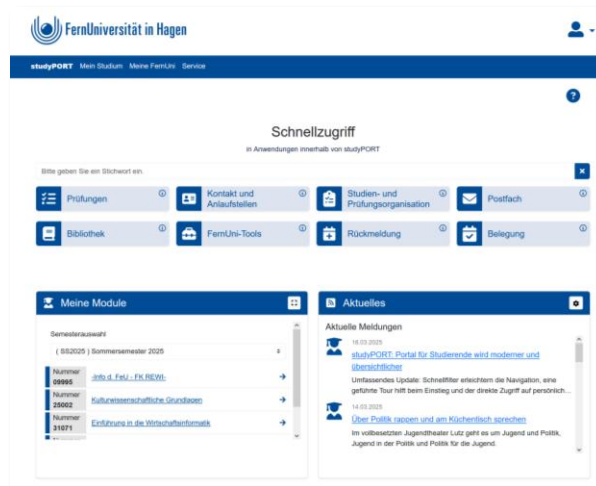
FernUniversität in Hagen

studyPORT Mein Studium Meine FernUni Service

?

Schnellzugriff

in Anwendungen innerhalb von studyPORT

Bitte geben Sie ein Stichwort ein

×

Prüfungen

Kontakt und Anlaufstellen

Studien- und Prüfungsorganisation

Postfach

Bibliothek

FernUni-Tools

Rückmeldung

Belegung

Meine Module

Semesterauswahl

( SS2025 ) Sommersemester 2025

| Nummer 09995 | -Info d. FeU - FK REWI- |
|---|---|
| Nummer 25002 | Kulturwissenschaftliche Grundlagen |
| Nummer 31071 | Einführung in die Wirtschaftsinformatik |

Aktuelles

Aktuelle Meldungen

18.03.2025

studyPORT: Portal für Studierende wird moderner und übersichtlicher

Umfassendes Update: Schnellfilter erleichtern die Navigation, eine geführte Tour hilft beim Einstieg und der direkte Zugriff auf persönlich...

14.03.2025

Über Politik rappen und am Küchentisch sprechen

Im vollbesetzten Jugendtheater Lutz geht es um Jugend und Politik, Jugend in der Politik und Politik für die Jugend.